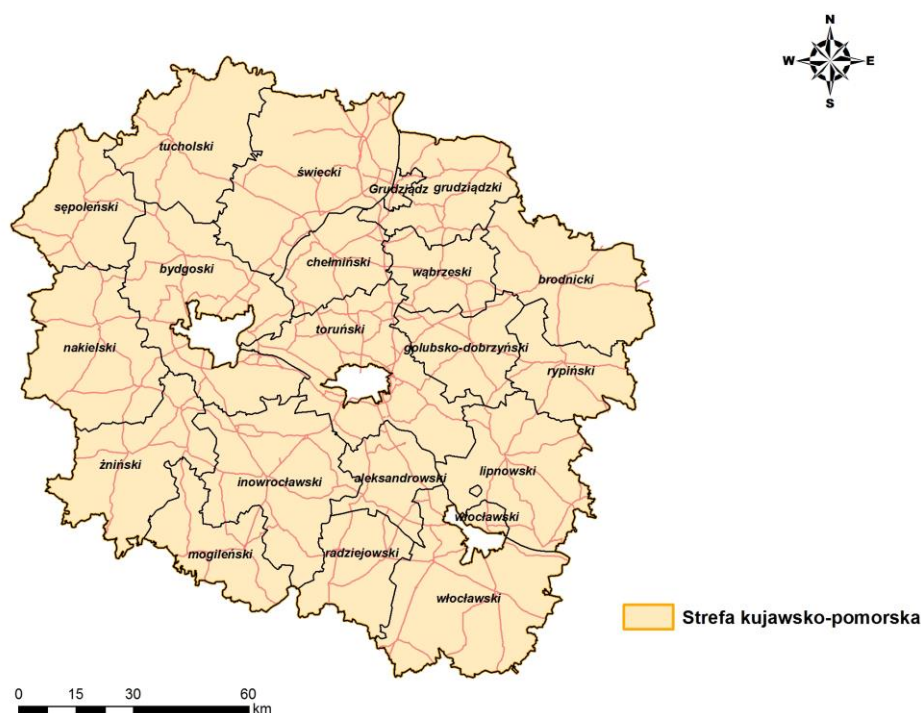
N
W
E
S

tucholski
świecki
Grudziądz
grudziądzki
sępoleński
chełmiński
bydgoski
wąbrzeski
brodnicki
toruński
nakielski
golubsko-dobrzyński
rypiński
żniński
lipnowski
inowrocławski
aleksandrowski
włocławski
mogileński
radziejowski
włocławski

Strefa kujawsko-pomorska

0 15 30 60
km